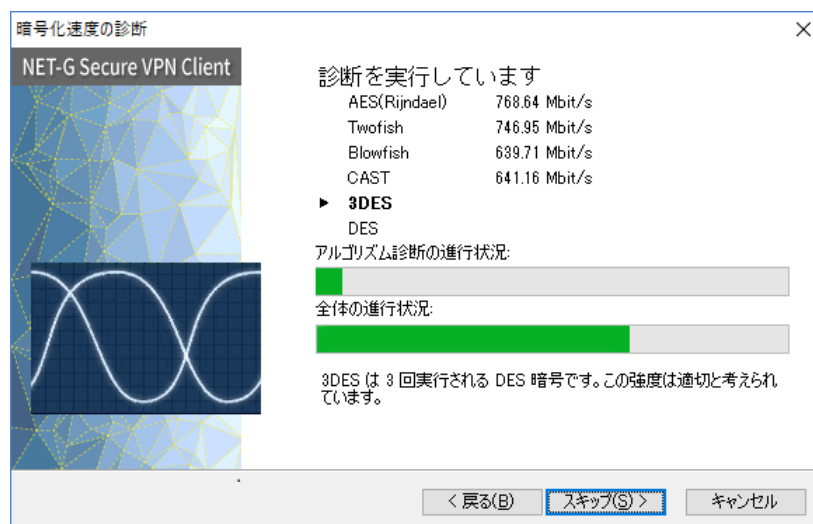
暗号化速度の診断

×

NET-G Secure VPN Client

診断を実行しています

| | |
|---|---|
| AES(Rijndael) | 768.64 Mbit/s |
| Twofish | 746.95 Mbit/s |
| Blowfish | 639.71 Mbit/s |
| CAST | 641.16 Mbit/s |
| ▶ 3DES | |
| DES | |

アルゴリズム診断の進行状況:

全体の進行状況:

3DES は 3 回実行される DES 暗号です。この強度は適切と考えられています。

< 戻る(B)

スキップ(S) >

キャンセル